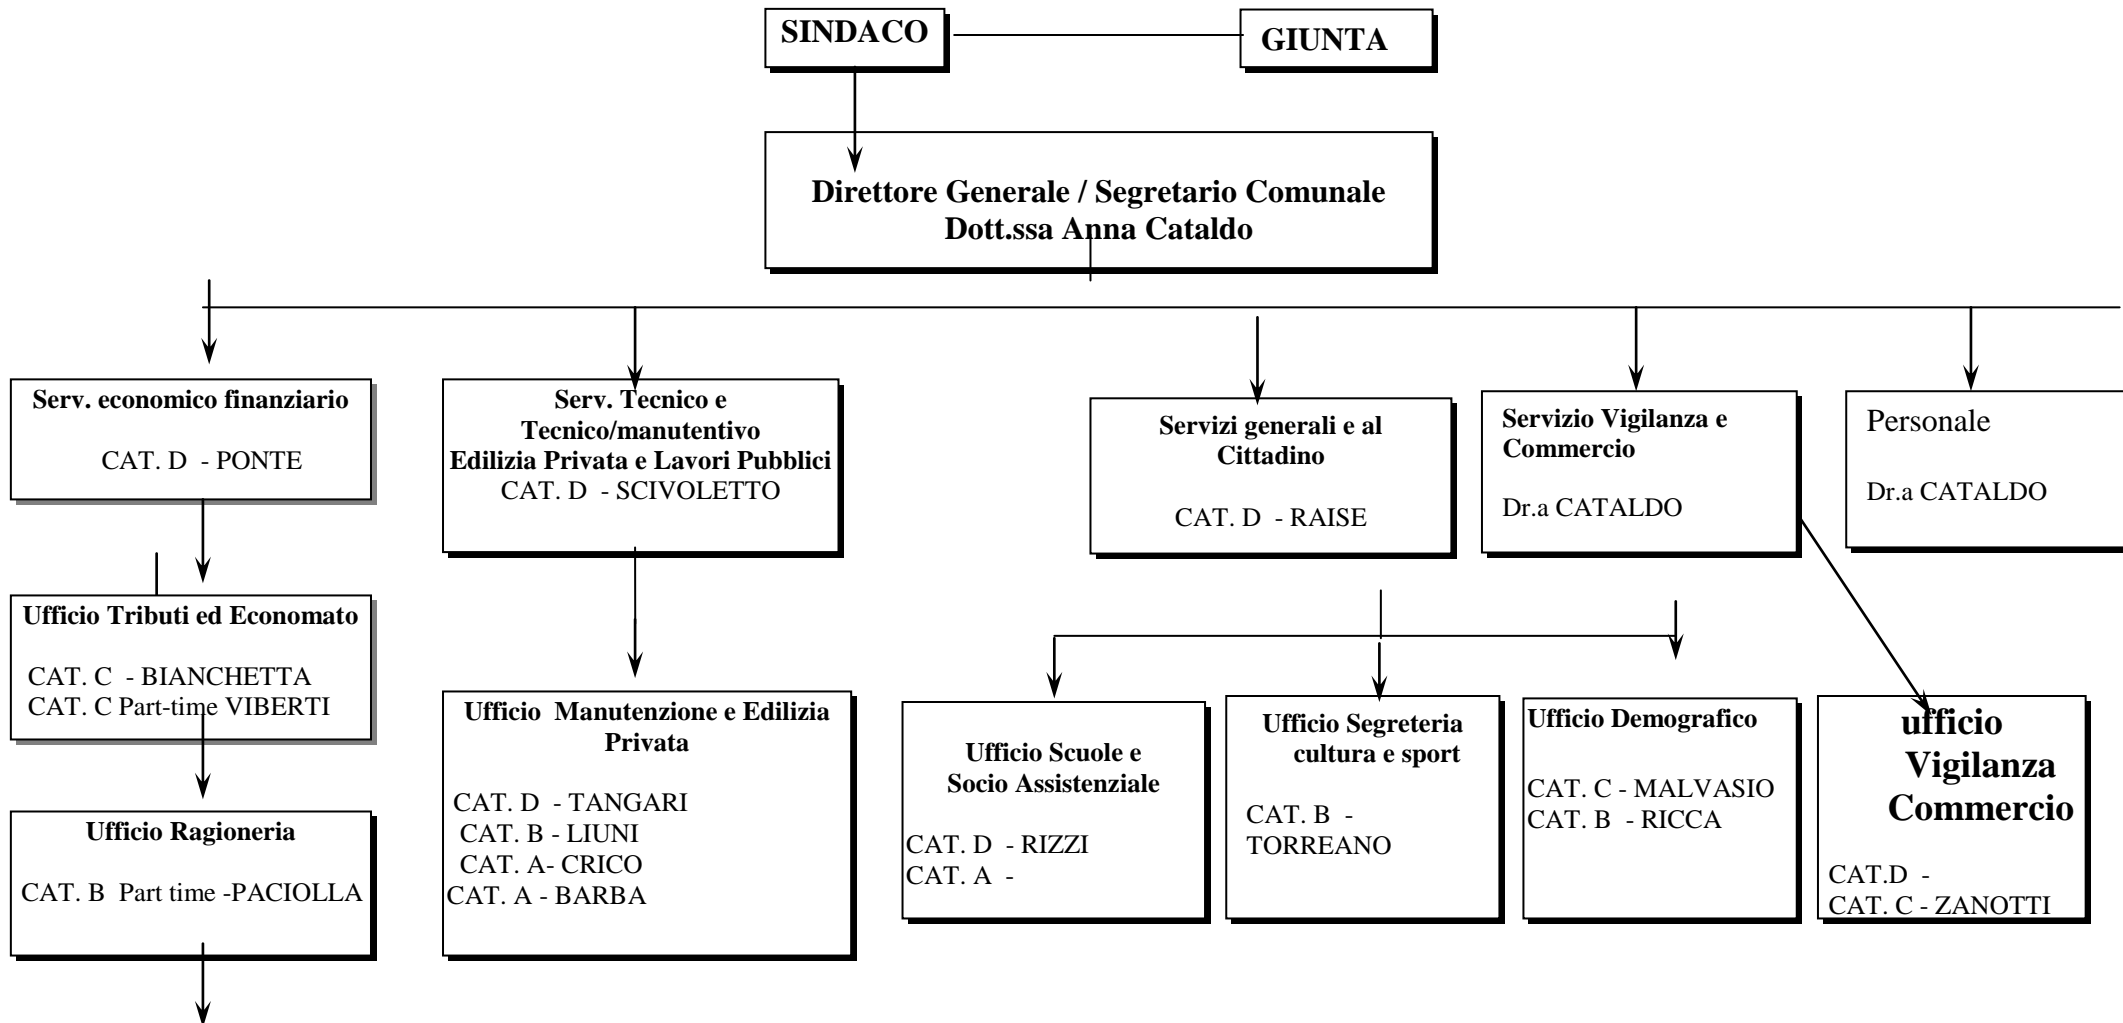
SINDACO

GIUNTA

Direttore Generale / Segretario Comunale
Dott.ssa Anna Cataldo

Serv. economico finanziario

CAT. D - PONTE

Serv. Tecnico e Tecnico/manutentivo
Edilizia Privata e Lavori Pubblici
CAT. D - SCIVOLETTO

Servizi generali e al Cittadino

CAT. D - RAISE

Servizio Vigilanza e Commercio

Dr.a CATALDO

Personale

Dr.a CATALDO

Ufficio Tributi ed Economato

CAT. C - BIANCHETTA
CAT. C Part-time VIBERTI

Ufficio Manutenzione e Edilizia Privata

CAT. D - TANGARI
CAT. B - LIUNI
CAT. A- CRICO
CAT. A - BARBA

Ufficio Scuole e Socio Assistenziale

CAT. D - RIZZI
CAT. A -

Ufficio Segreteria cultura e sport

CAT. B - TORREANO

Ufficio Demografico

CAT. C - MALVASIO
CAT. B - RICCA

ufficio Vigilanza Commercio

CAT.D -
CAT. C - ZANOTTI

Ufficio Ragioneria

CAT. B Part time -PACIOLLA